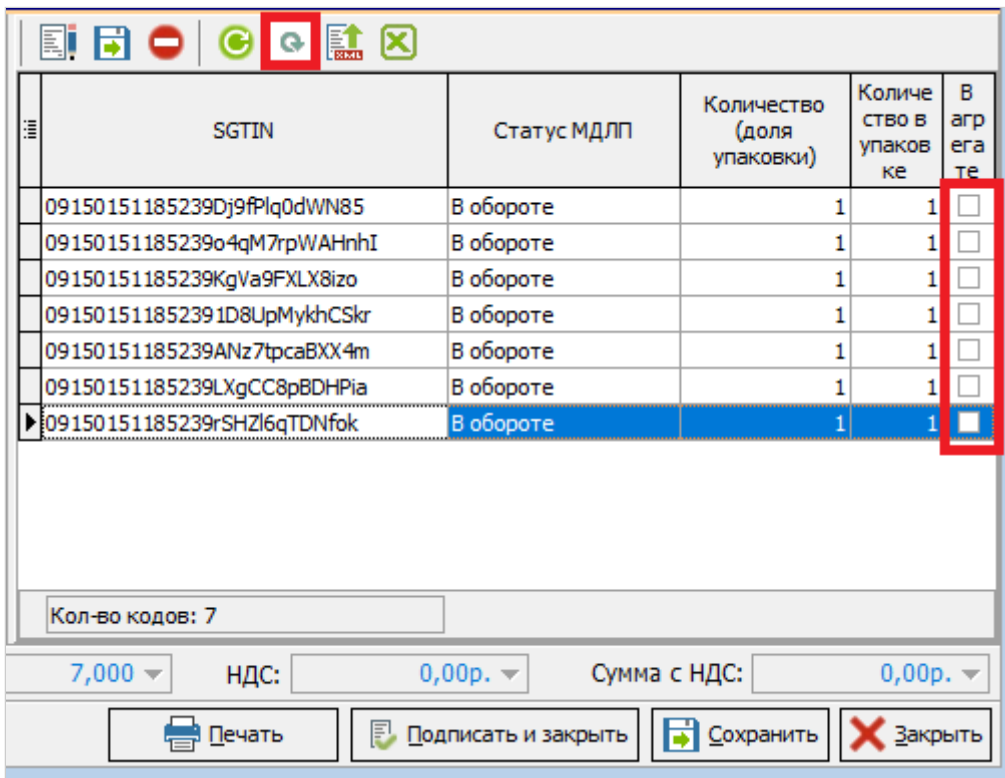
XML

| SGTIN | Статус МДЛП | Количество (доля упаковки) | Количество в упаковке | В агрегате |
|---|---|---|---|---|
| 09150151185239Dj9fPlq0dWN85 | В обороте | 1 | 1 | |
| 09150151185239o4qM7rpWAHnhI | В обороте | 1 | 1 | |
| 09150151185239KgVa9FXLX8izo | В обороте | 1 | 1 | |
| 091501511852391D8UpMykhCSkr | В обороте | 1 | 1 | |
| 09150151185239ANz7tpcaBXX4m | В обороте | 1 | 1 | |
| 09150151185239LXgCC8pBDHPia | В обороте | 1 | 1 | |
| 09150151185239rSHZl6qTDNfok | В обороте | 1 | 1 | |

Кол-во кодов: 7

7,000 НДС: 0,00р. Сумма с НДС: 0,00р.

Печать Подписать и закрыть Сохранить Закрыть